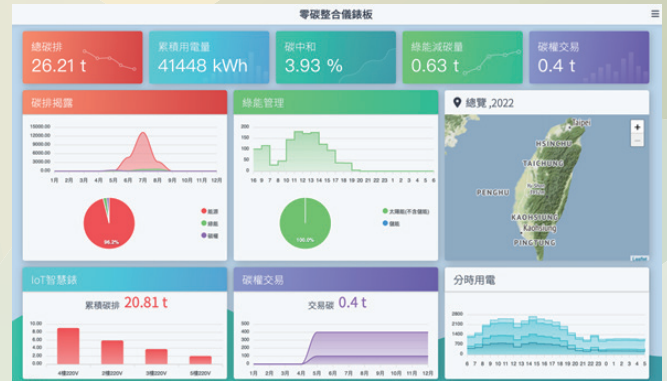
零碳整合儀錶板

總碳排
26.21 t

累積用電量
41448 kWh

碳中和
3.93 %

綠能減碳量
0.63 t

碳權交易
0.4 t

碳排揭露

15000.00
12000.00
9000.00
6000.00
3000.00
0.00
1月 2月 3月 4月 5月 6月 7月 8月 9月 10月 11月 12月

能源
綠能
碳權

96.2%

綠能管理

16 9 8 10 11 12 13 14 15 16 17 18 19

太陽能(不含儲能)
儲能

100.0%

總覽 ,2022

+
−

Taipei
HSINCHU
TAICHUNG
PENGHU
KAOHSIUNG
Kaohsiung
PINGTUNG

IoT智慧錶

累積碳排 20.81 t

10.00
8.00
6.00
4.00
2.00
0.00
4樓220V 2樓220V 3樓220V 5樓220V

碳權交易

交易碳 0.4 t

1月 2月 3月 4月 5月 6月 7月 8月 9月 10月 11月 12月

分時用電

2800
2100
1400
700
0